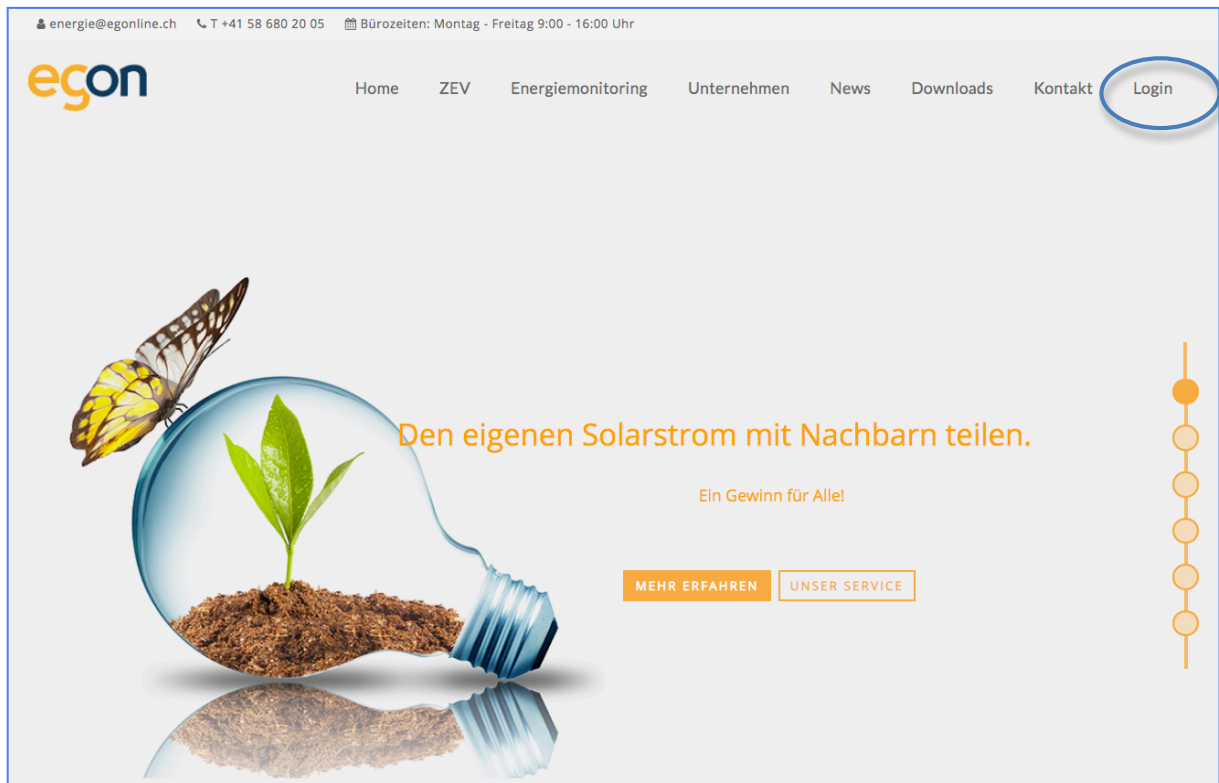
energie@egonline.ch T +41 58 680 20 05 Bürozeiten: Montag - Freitag 9:00 - 16:00 Uhr

egon

Home ZEV Energiemonitoring Unternehmen News Downloads Kontakt Login

Den eigenen Solarstrom mit Nachbarn teilen.

Ein Gewinn für Alle!

MEHR ERFAHREN UNSER SERVICE